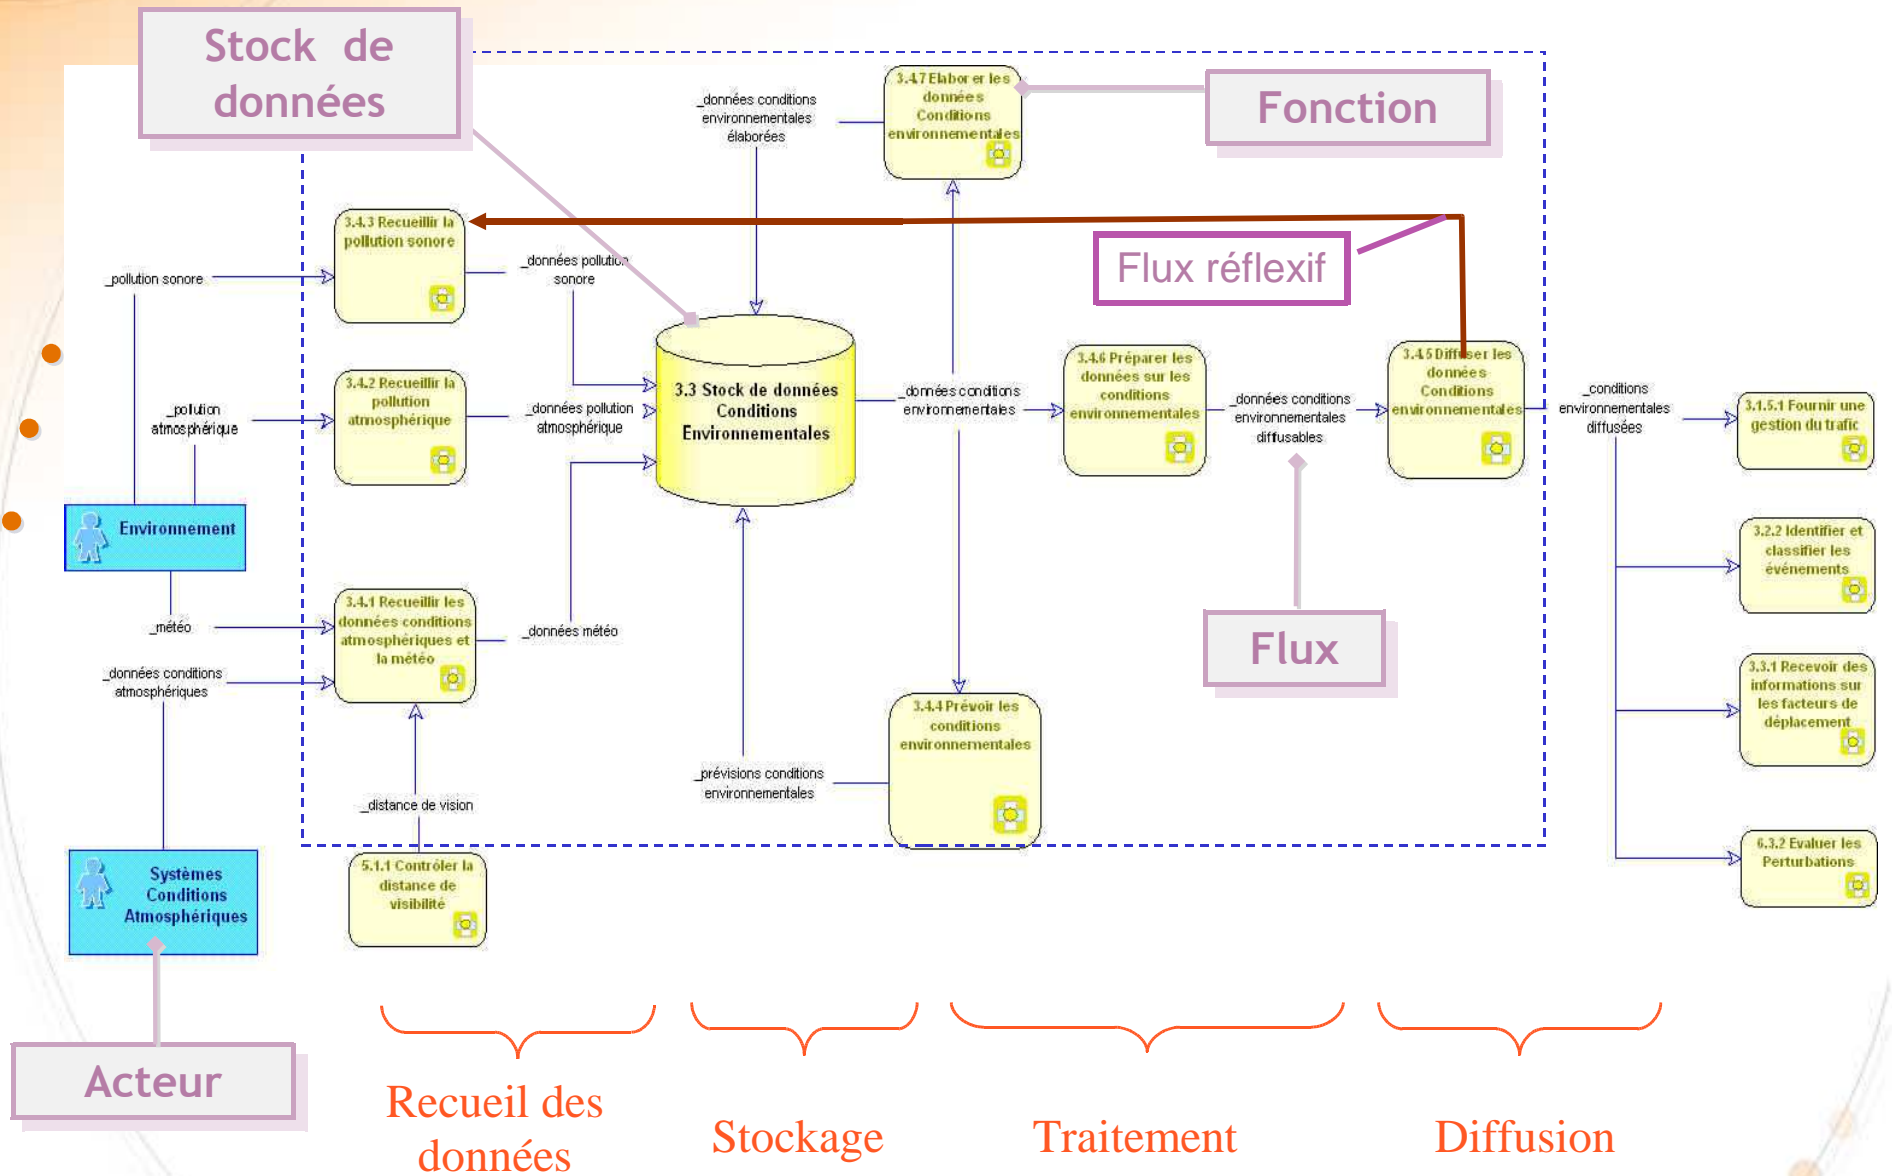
Stock de données

Fonction

_données conditions environnementales élaborées

3.4.7 Elaborer les données Conditions environnementales

3.4.3 Recueillir la pollution sonore

Flux réflexif

_pollution sonore

_données pollution sonore

_pollution atmosphérique

3.4.2 Recueillir la pollution atmosphérique

_données pollution atmosphérique

3.3 Stock de données Conditions Environnementales

_données conditions environnementales

3.4.6 Préparer les données sur les conditions environnementales

_données conditions environnementales diffusables

3.4.5 Diffuser les données Conditions environnementales

_conditions environnementales diffusées

3.1.5.1 Fournir une gestion du trafic

Environnement

3.2.2 Identifier et classifier les événements

_météo

3.4.1 Recueillir les données conditions atmosphériques et la météo

_données météo

Flux

_données conditions atmosphériques

3.3.1 Recevoir des informations sur les facteurs de déplacement

3.4.4 Prévoir les conditions environnementales

_prévisions conditions environnementales

_distance de vision

5.1.1 Contrôler la distance de visibilité

6.3.2 Evaluer les Perturbations

Systèmes Conditions Atmosphériques

Acteur

Recueil des données

Stockage

Traitement

Diffusion